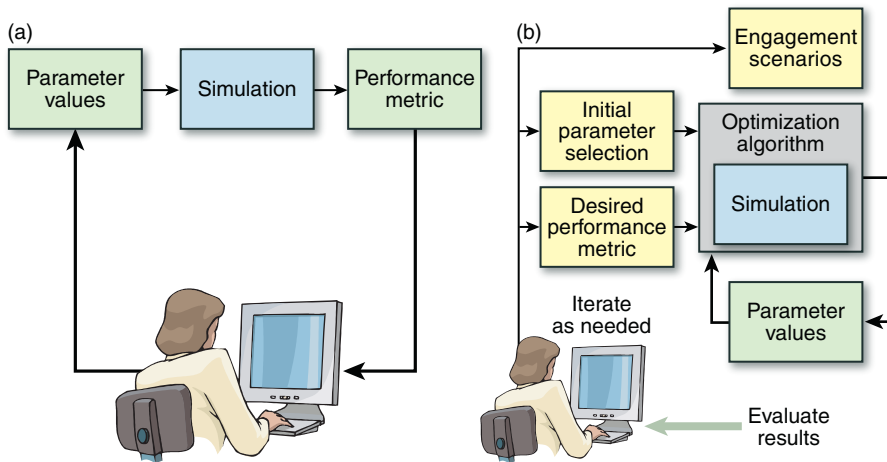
(a)

Parameter values

Simulation

Performance metric

(b)

Engagement scenarios

Initial parameter selection

Optimization algorithm

Simulation

Desired performance metric

Iterate as needed

Parameter values

Evaluate results